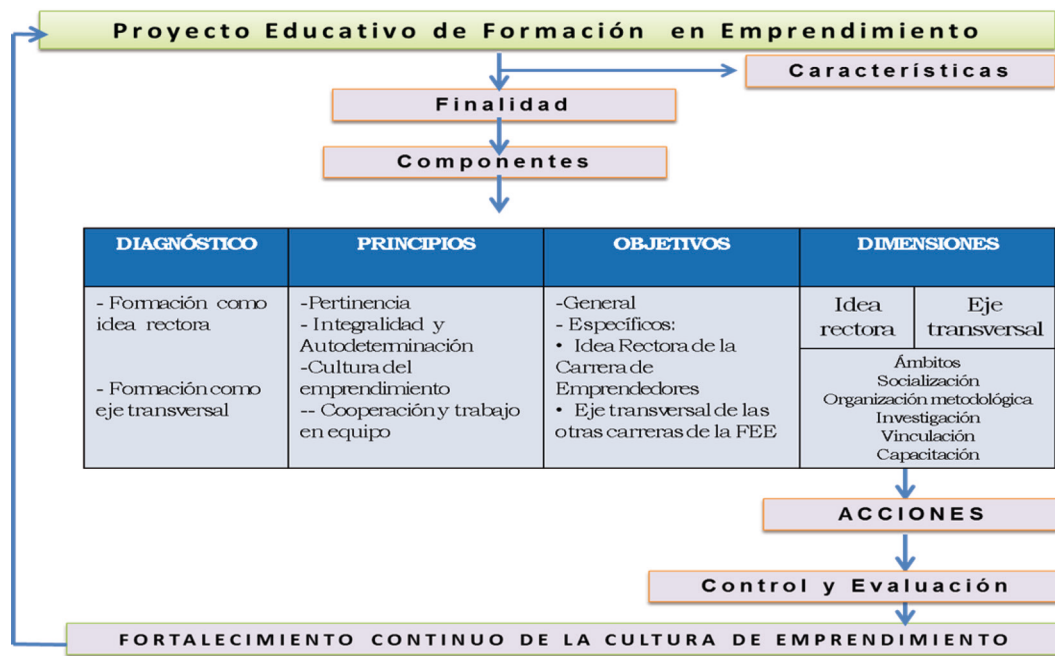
Proyecto Educativo de Formación en Emprendimiento

Características

Finalidad

Componentes

| DIAGNÓSTICO | PRINCIPIOS | OBJETIVOS | DIMENSIONES |
|---|---|---|---|
| - Formación como idea rectora<br><br>- Formación como eje transversal | -Pertinencia<br>- Integralidad y Autodeterminación<br>-Cultura del emprendimiento<br>-- Cooperación y trabajo en equipo | -General<br>- Específicos:<br>• Idea Rectora de la Carrera de Emprendedores<br>• Eje transversal de las otras carreras de la FEE | Idea rectora / Eje transversal<br>Ámbitos<br>Socialización<br>Organización metodológica<br>Investigación<br>Vinculación<br>Capacitación |

ACCIONES

Control y Evaluación

FORTALECIMIENTO CONTINUO DE LA CULTURA DE EMPRENDIMIENTO